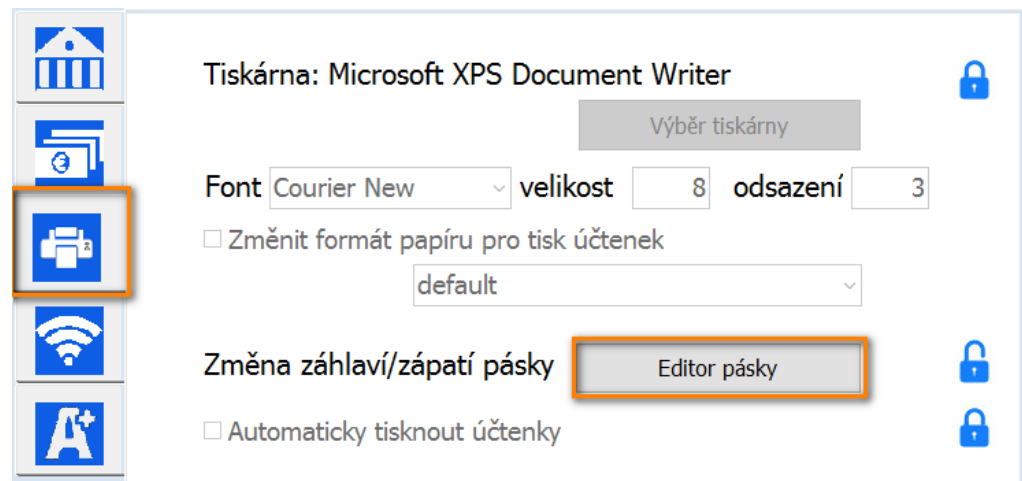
Tiskárna: Microsoft XPS Document Writer

Výběr tiskárny

Font Courier New velikost 8 odsazení 3

Změnit formát papíru pro tisk účtenek

default

Změna záhlaví/zápatí pásky

Editor pásky

Automaticky tisknout účtenky